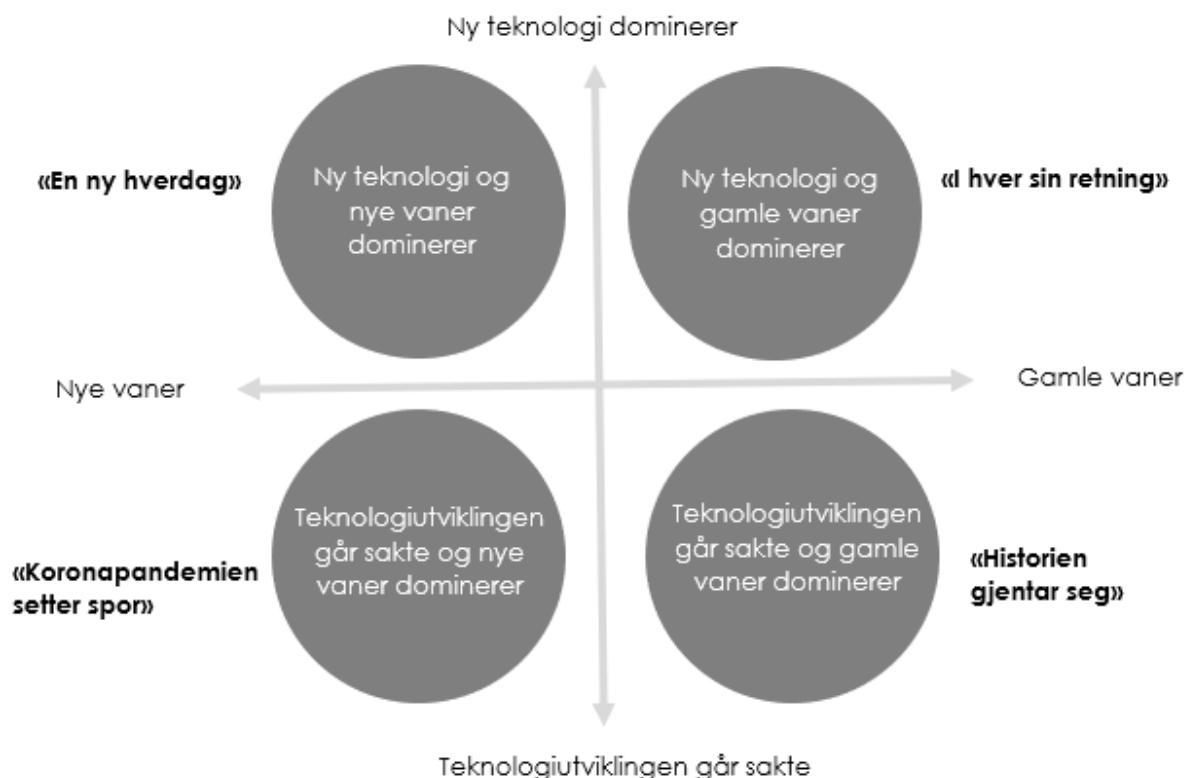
Ny teknologi dominerer

«En ny hverdag»

Ny teknologi og nye vaner dominerer

Ny teknologi og gamle vaner dominerer

«I hver sin retning»

Nye vaner

Gamle vaner

«Koronapandemien setter spor»

Teknologiutviklingen går sakte og nye vaner dominerer

Teknologiutviklingen går sakte og gamle vaner dominerer

«Historien gjentar seg»

Teknologiutviklingen går sakte